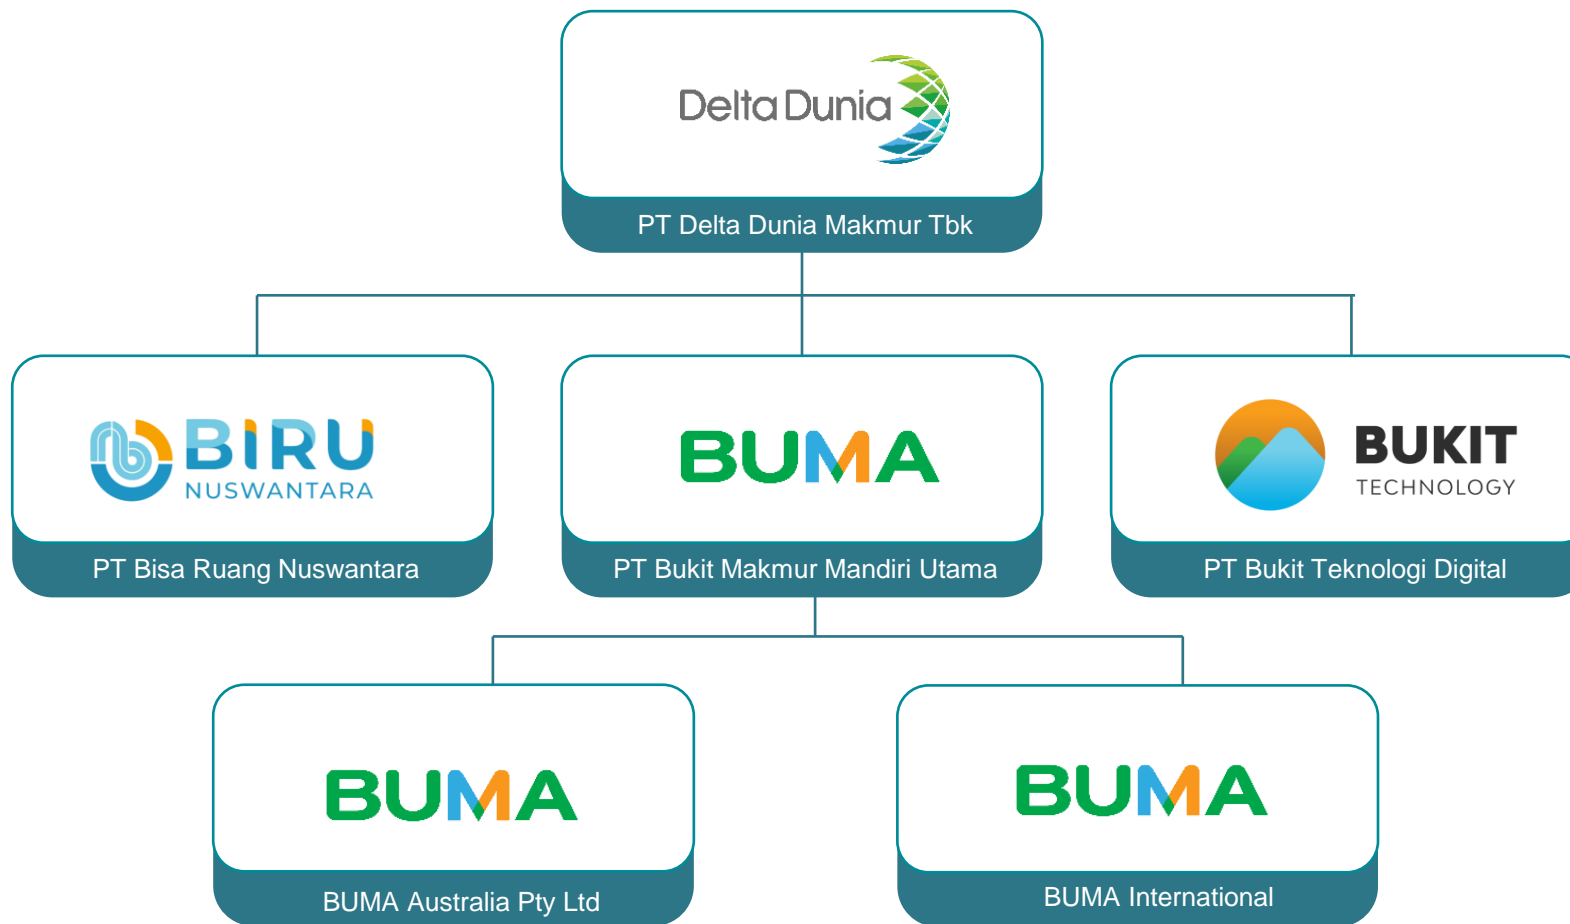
Delta Dunia

PT Delta Dunia Makmur Tbk

BIRU NUSWANTARA

PT Bisa Ruang Nuswantara

BUMA

PT Bukit Makmur Mandiri Utama

BUKIT TECHNOLOGY

PT Bukit Teknologi Digital

BUMA

BUMA Australia Pty Ltd

BUMA

BUMA International